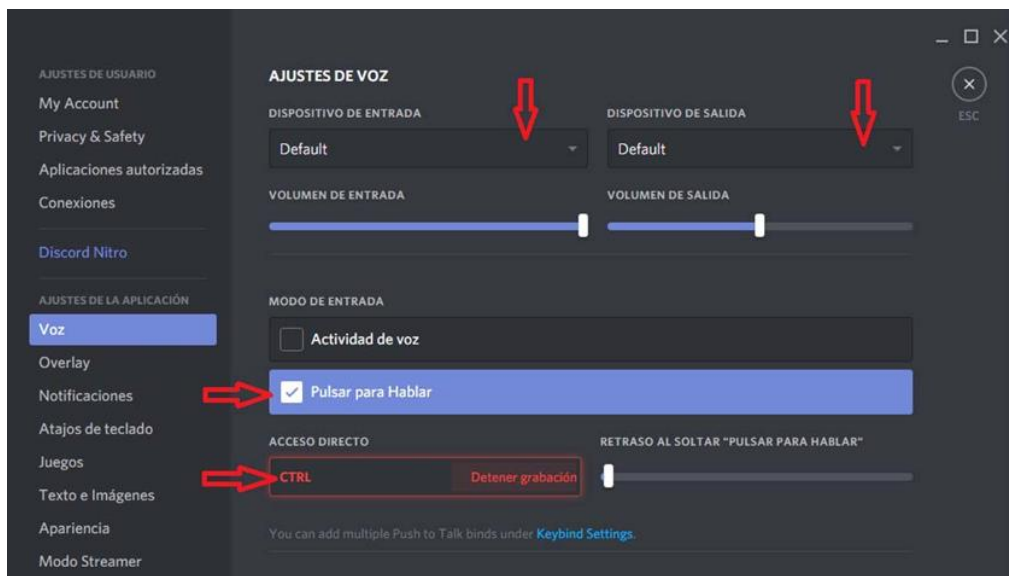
AJUSTES DE USUARIO
My Account
Privacy & Safety
Aplicaciones autorizadas
Conexiones
Discord Nitro
AJUSTES DE LA APLICACIÓN
Voz
Overlay
Notificaciones
Atajos de teclado
Juegos
Texto e Imágenes
Apariencia
Modo Streamer

AJUSTES DE VOZ
DISPOSITIVO DE ENTRADA
Default
DISPOSITIVO DE SALIDA
Default
VOLUMEN DE ENTRADA
VOLUMEN DE SALIDA
MODO DE ENTRADA
Actividad de voz
Pulsar para Hablar
ACCESO DIRECTO
CTRL
Detener grabación
RETRASO AL SOLTAR "PULSAR PARA HABLAR"
You can add multiple Push to Talk binds under Keybind Settings.

ESC